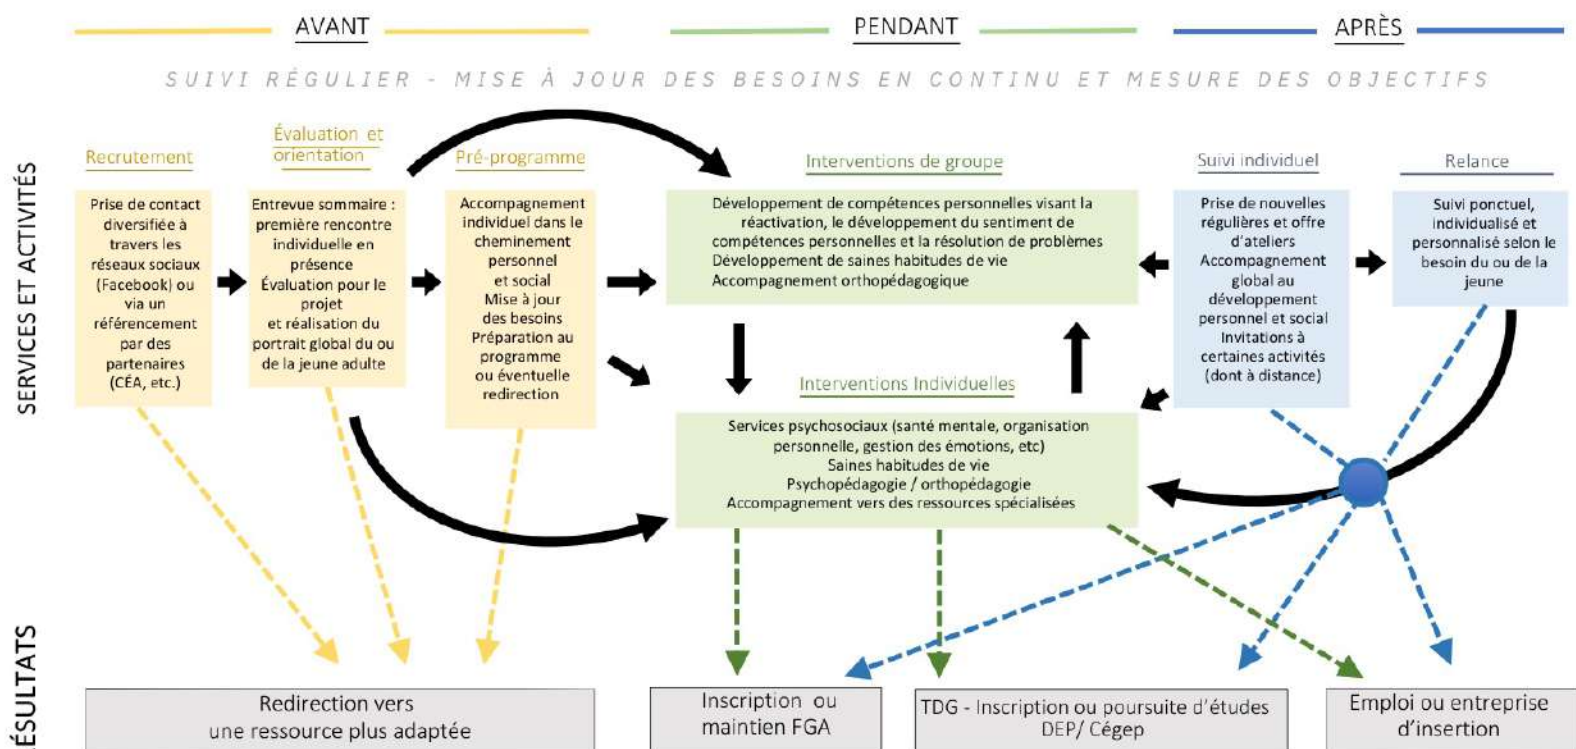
AVANT

PENDANT

APRÈS

SUIVI RÉGULIER - MISE À JOUR DES BESOINS EN CONTINU ET MESURE DES OBJECTIFS

SERVICES ET ACTIVITÉS

Recrutement

Prise de contact diversifiée à travers les réseaux sociaux (Facebook) ou via un référencement par des partenaires (CÉA, etc.)

Évaluation et orientation

Entrevue sommaire : première rencontre individuelle en présence Évaluation pour le projet et réalisation du portrait global du ou de la jeune adulte

Pré-programme

Accompagnement individuel dans le cheminement personnel et social Mise à jour des besoins Préparation au programme ou éventuelle redirection

Interventions de groupe

Développement de compétences personnelles visant la réactivation, le développement du sentiment de compétences personnelles et la résolution de problèmes Développement de saines habitudes de vie Accompagnement orthopédagogique

Suivi individuel

Prise de nouvelles régulières et offre d'ateliers Accompagnement global au développement personnel et social Invitations à certaines activités (dont à distance)

Relance

Suivi ponctuel, individualisé et personnalisé selon le besoin du ou de la jeune

Interventions Individuelles

Services psychosociaux (santé mentale, organisation personnelle, gestion des émotions, etc) Saines habitudes de vie Psychopédagogie / orthopédagogie Accompagnement vers des ressources spécialisées

ÉSULTATS

Redirection vers une ressource plus adaptée

Inscription ou maintien FGA

TDG - Inscription ou poursuite d'études DEP/ Cégep

Emploi ou entreprise d'insertion